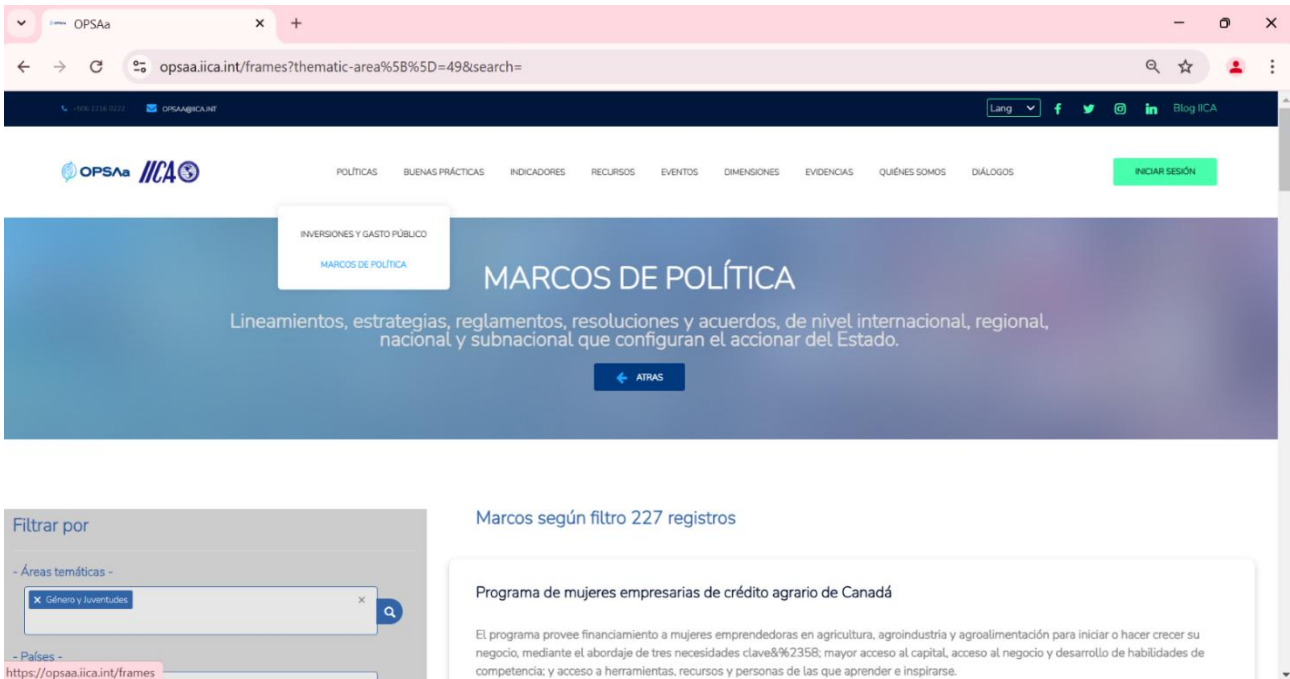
OPSAa
opsaa.iica.int/frames?thematic-area%5B%5D=49&search=

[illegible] OPSAA@IICA.INT
Lang f in Blog IICA

OPSAa IICA
POLÍTICAS BUENAS PRÁCTICAS INDICADORES RECURSOS EVENTOS DIMENSIONES EVIDENCIAS QUIÉNES SOMOS DIÁLOGOS
INICIAR SESIÓN

INVERSIONES Y GASTO PÚBLICO
MARCOS DE POLÍTICA

MARCOS DE POLÍTICA

Lineamientos, estrategias, reglamentos, resoluciones y acuerdos, de nivel internacional, regional, nacional y subnacional que configuran el accionar del Estado.

ATRAS

Filtrar por

- Áreas temáticas -
× Género y Juventudes ×

- Países -

Marcos según filtro 227 registros

Programa de mujeres empresarias de crédito agrario de Canadá

El programa provee financiamiento a mujeres emprendedoras en agricultura, agroindustria y agroalimentación para iniciar o hacer crecer su negocio, mediante el abordaje de tres necesidades clave&%2358; mayor acceso al capital, acceso al negocio y desarrollo de habilidades de competencia; y acceso a herramientas, recursos y personas de las que aprender e inspirarse.

https://opsaa.iica.int/frames